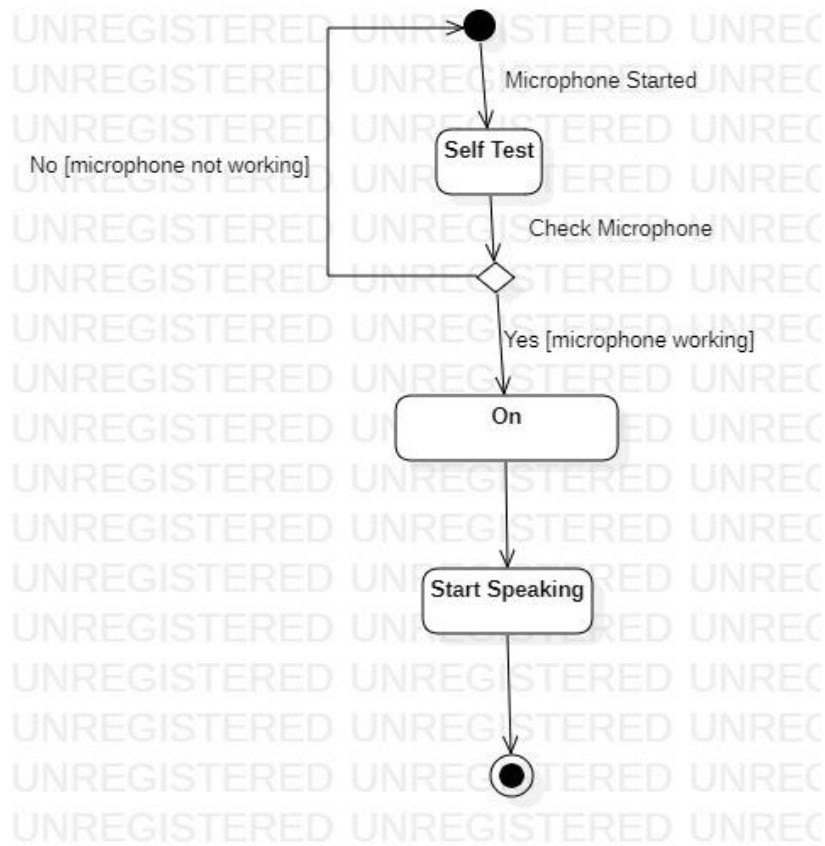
Microphone Started

No [microphone not working]

Self Test

Check Microphone

Yes [microphone working]

On

Start Speaking

UNREGISTERED UNREGISTERED UNREG
UNREGISTERED UNREGISTERED UNREG
UNREGISTERED UNREGISTERED UNREG
UNREGISTERED UNREGISTERED UNREG
UNREGISTERED UNREGISTERED UNREG
UNREGISTERED UNREGISTERED UNREG
UNREGISTERED UNREGISTERED UNREG
UNREGISTERED UNREGISTERED UNREG
UNREGISTERED UNREGISTERED UNREG
UNREGISTERED UNREGISTERED UNREG
UNREGISTERED UNREGISTERED UNREG
UNREGISTERED UNREGISTERED UNREG
UNREGISTERED UNREGISTERED UNREG
UNREGISTERED UNREGISTERED UNREG
UNREGISTERED UNREGISTERED UNREG
UNREGISTERED UNREGISTERED UNREG